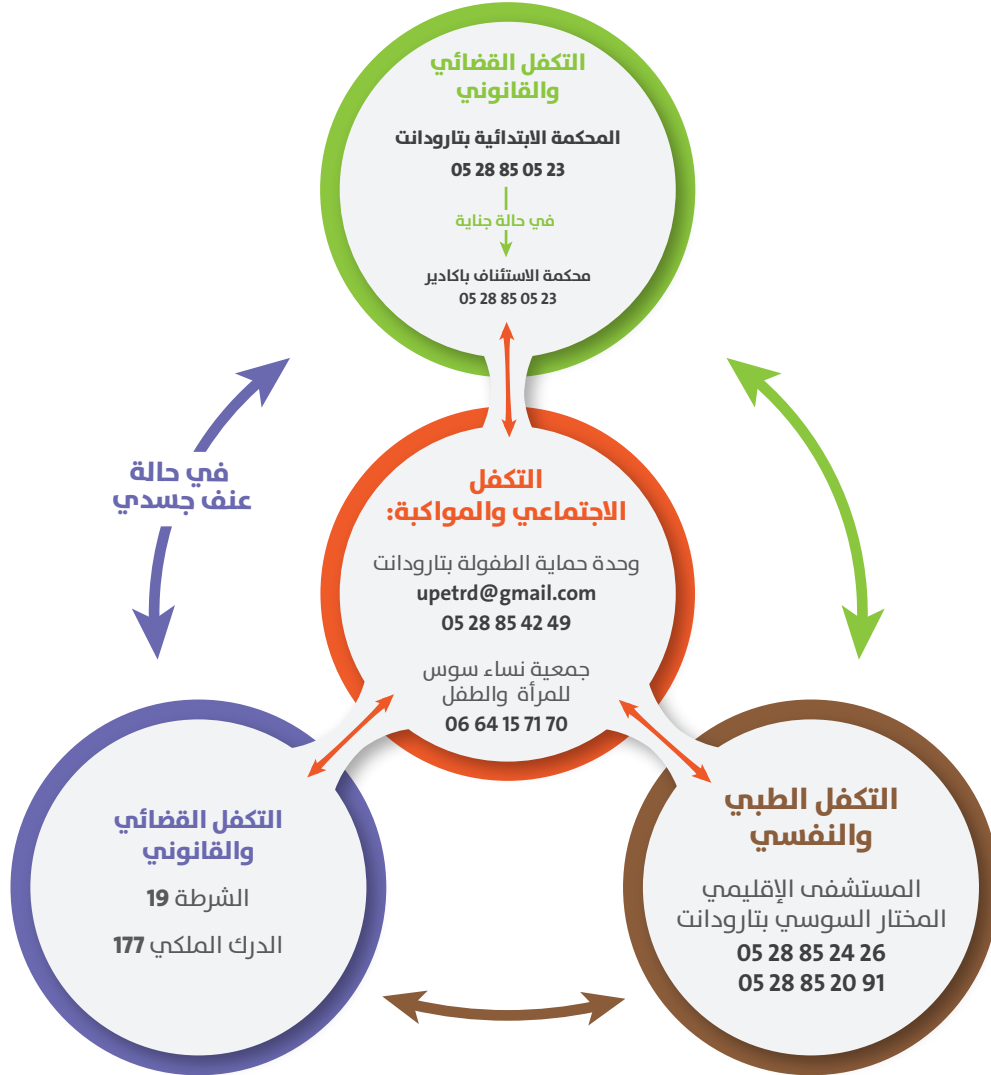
التكفل القضائي والقانوني

المحكمة الابتدائية بتارودانت
05 28 85 05 23

في حالة جناية

محكمة الاستئناف باكادير
05 28 85 05 23

في حالة عنف جسدي

التكفل الاجتماعي والمواكبة:

وحدة حماية الطفولة بتارودانت
upetrd@gmail.com
05 28 85 42 49

جمعية نساء سوس للمرأة والطفل
06 64 15 71 70

التكفل القضائي والقانوني

الشرطة 19

الدرك الملكي 177

التكفل الطبي والنفسي

المستشفى الإقليمي المختار السوسي بتارودانت
05 28 85 24 26
05 28 85 20 91